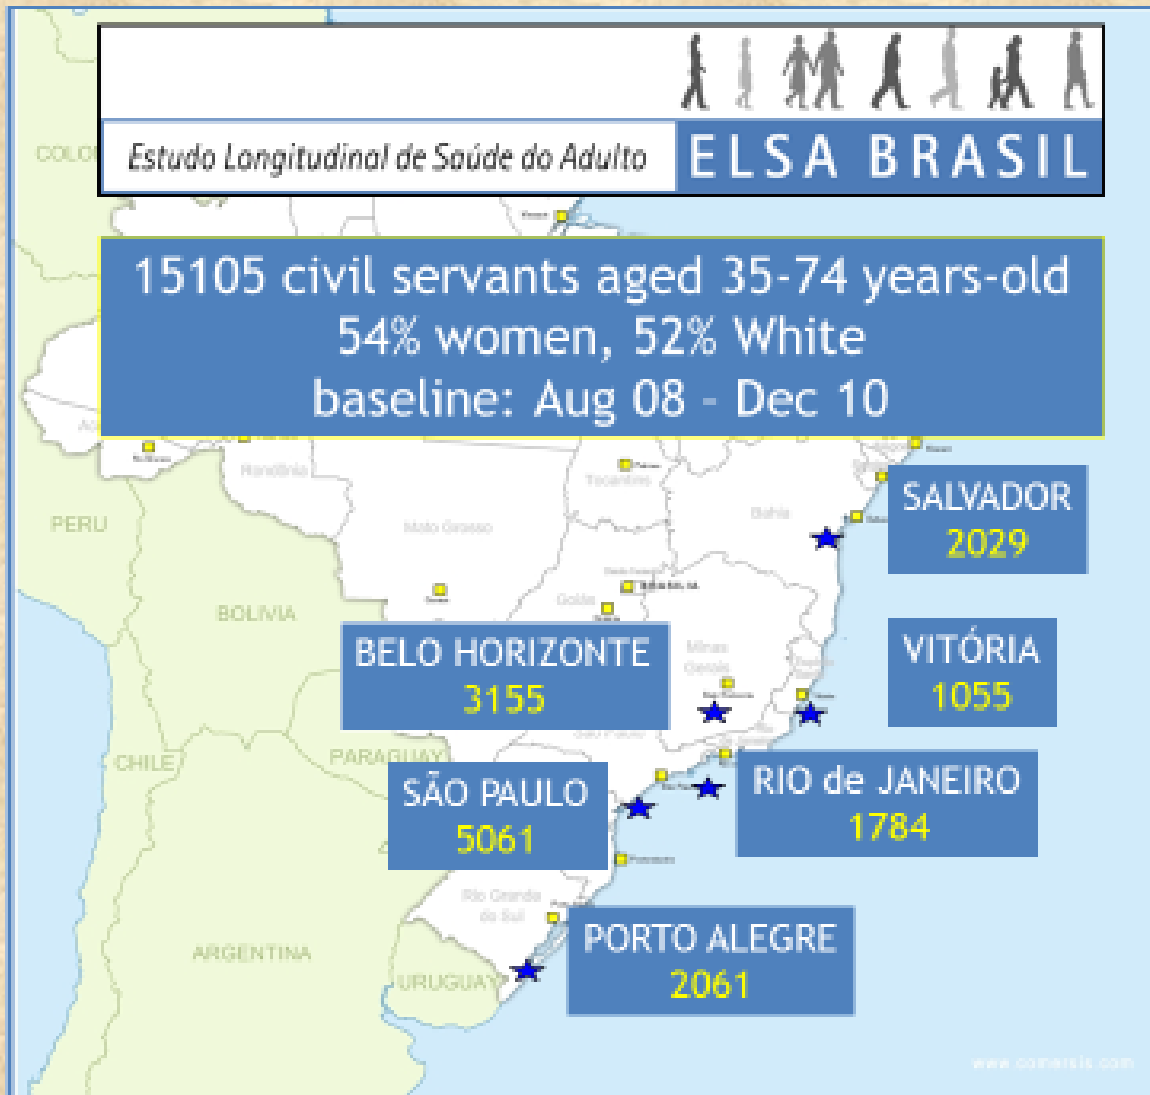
Estudo Longitudinal de Saúde do Adulto
ELSA BRASIL

15105 civil servants aged 35-74 years-old
54% women, 52% White
baseline: Aug 08 - Dec 10

COLO
PERU
BOLIVIA
CHILE
PARAGUAY
ARGENTINA
URUGUAY
Mato Grosso
Tocantins
Bahia
Goiás
Minas Gerais
Rio Grande do Sul

SALVADOR
2029

BELO HORIZONTE
3155

VITÓRIA
1055

SÃO PAULO
5061

RIO de JANEIRO
1784

PORTO ALEGRE
2061

www.conersis.com